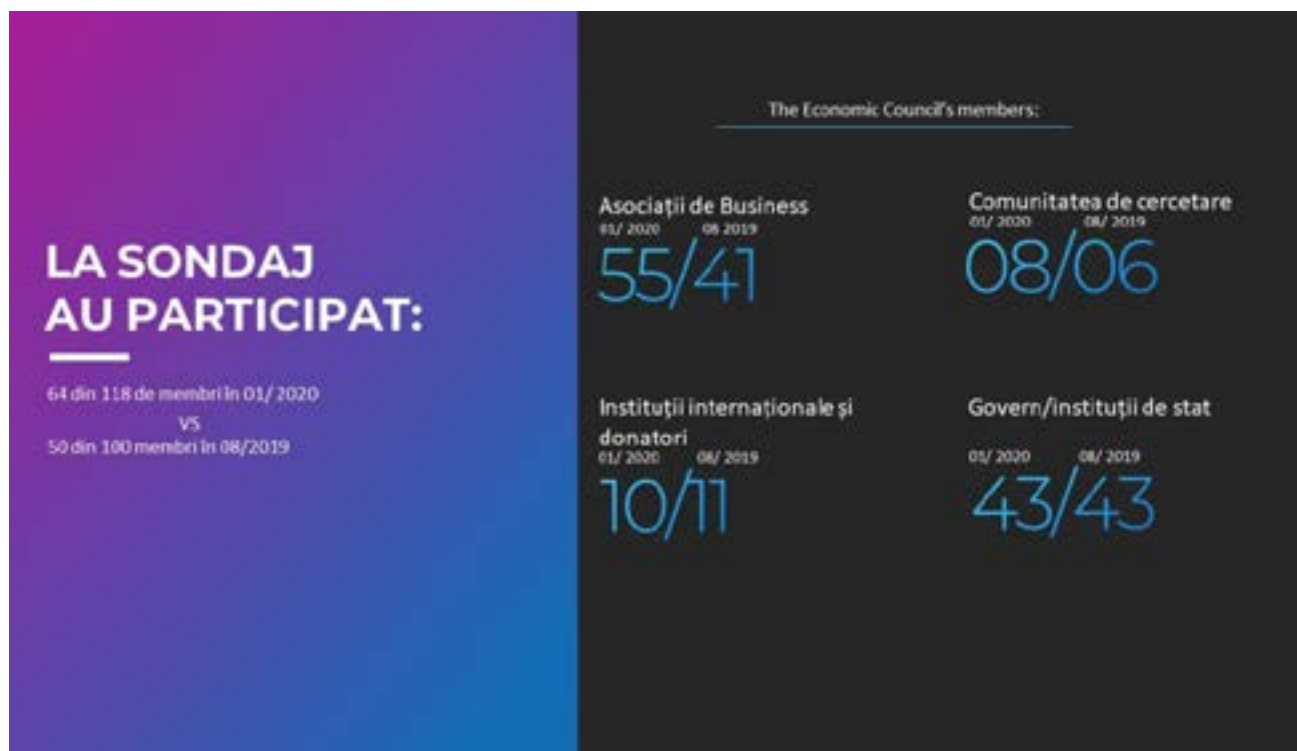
LA SONDAJ AU PARTICIPAT:

64 din 118 de membri în 01/ 2020
VS
50 din 100 membri în 08/2019

The Economic Council's members:

Asociații de Business
01/ 2020 08 2019
55/41

Comunitatea de cercetare
01/ 2020 08/ 2019
08/06

Instituții internaționale și donatori
01/ 2020 08/ 2019
10/11

Govern/instituții de stat
01/ 2020 08/ 2019
43/43